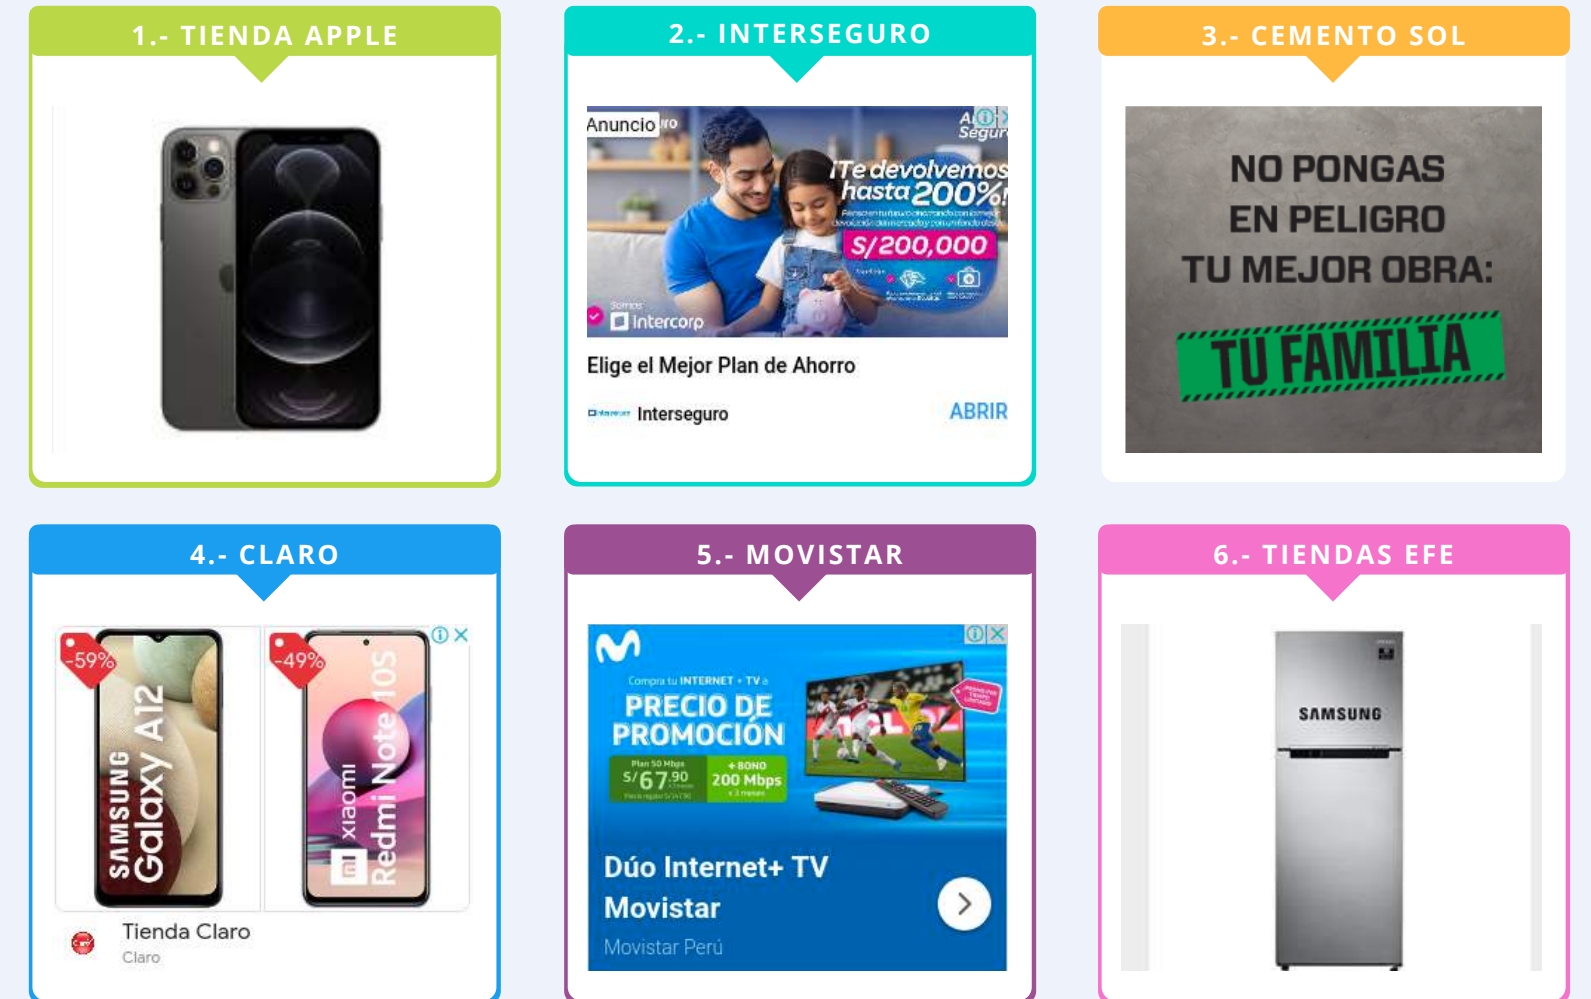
1.- TIENDA APPLE

2.- INTERSEGURO

Anuncio

¡Te devolvemos hasta 200%!

S/200,000

Somos Intercorp

Elige el Mejor Plan de Ahorro

Interseguro

ABRIR

3.- CEMENTO SOL

NO PONGAS EN PELIGRO TU MEJOR OBRA:

TU FAMILIA

4.- CLARO

-59%

SAMSUNG Galaxy A12

-49%

xiaomi Redmi Note 10S

Tienda Claro

Claro

5.- MOVISTAR

Compra tu INTERNET + TV a

PRECIO DE PROMOCIÓN

Plan 50 Mbps

S/ 67.90

+ BONO

200 Mbps

Dúo Internet+ TV Movistar

Movistar Perú

6.- TIENDAS EFE

SAMSUNG